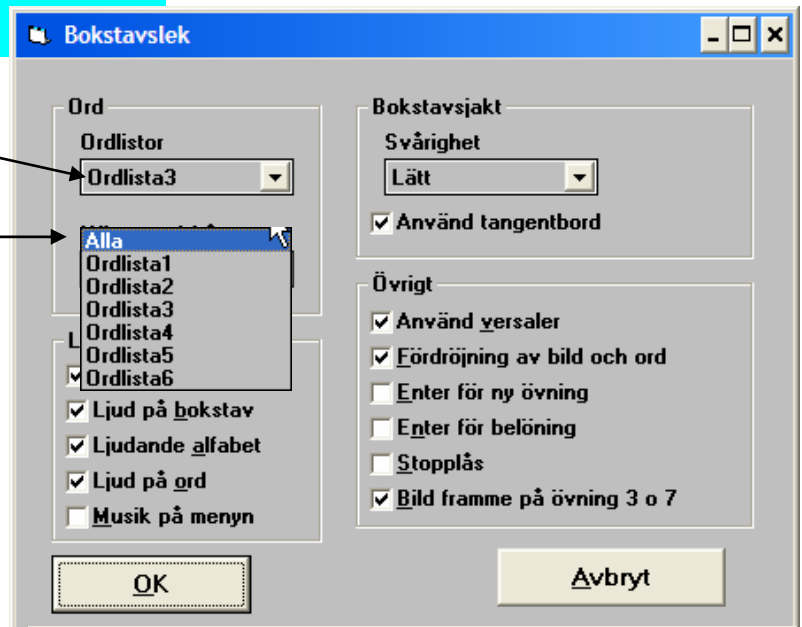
Bokstavslek

Ord
Ordlistor
Ordlista3
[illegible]
Alla
Ordlista1
Ordlista2
Ordlista3
Ordlista4
Ordlista5
Ordlista6

L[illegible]
Ljud på bokstav
Ljudande alfabet
Ljud på ord
Musik på menyn

Bokstavsjakt
Svårighet
Lätt
Använd tangentbord

Övrigt
Använd versaler
Fördröjning av bild och ord
Enter för ny övning
Enter för belöning
Stopplås
Bild framme på övning 3 o 7

OK
Avbryt